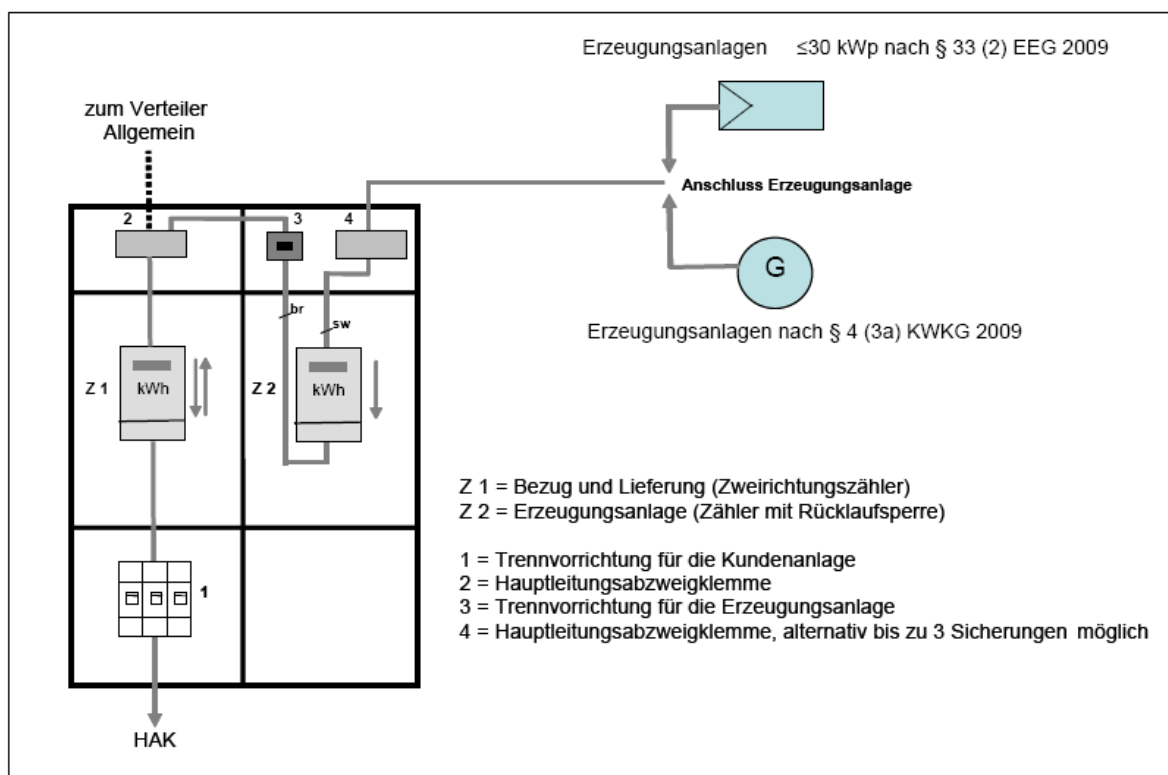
Erzeugungsanlagen ≤30 kWp nach § 33 (2) EEG 2009

zum Verteiler Allgemein

Anschluss Erzeugungsanlage

2
3
4

G

br
sw

Erzeugungsanlagen nach § 4 (3a) KWKG 2009

Z 1
kWh

Z 2
kWh

Z 1 = Bezug und Lieferung (Zweirichtungszähler)
Z 2 = Erzeugungsanlage (Zähler mit Rücklaufsperre)

1 = Trennvorrichtung für die Kundenanlage
2 = Hauptleitungsabzweigklemme
3 = Trennvorrichtung für die Erzeugungsanlage
4 = Hauptleitungsabzweigklemme, alternativ bis zu 3 Sicherungen möglich

1

HAK